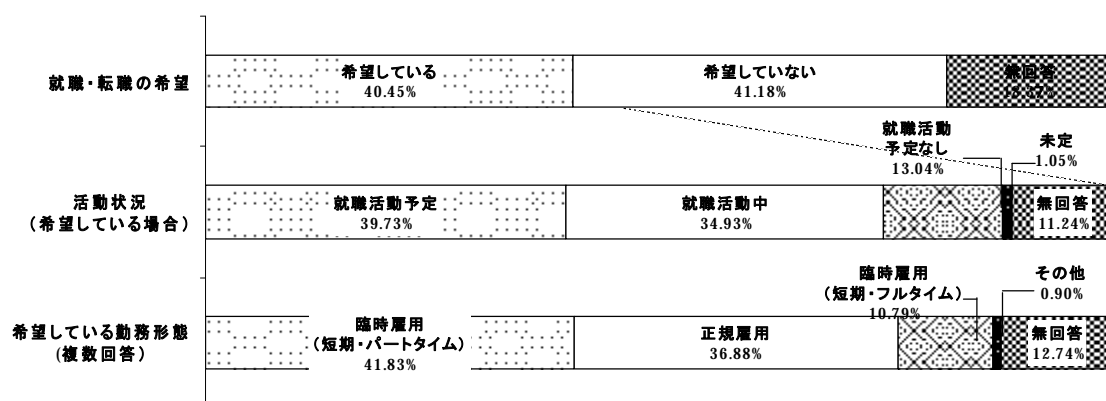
就職・転職の希望

希望している
40.45%

希望していない
41.18%

無回答
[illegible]

活動状況
（希望している場合）

就職活動予定
39.73%

就職活動中
34.93%

就職活動
予定なし
13.04%

未定
1.05%

無回答
11.24%

希望している勤務形態
(複数回答)

臨時雇用
（短期・パートタイム）
41.83%

正規雇用
36.88%

臨時雇用
（短期・フルタイム）
10.79%

その他
0.90%

無回答
12.74%